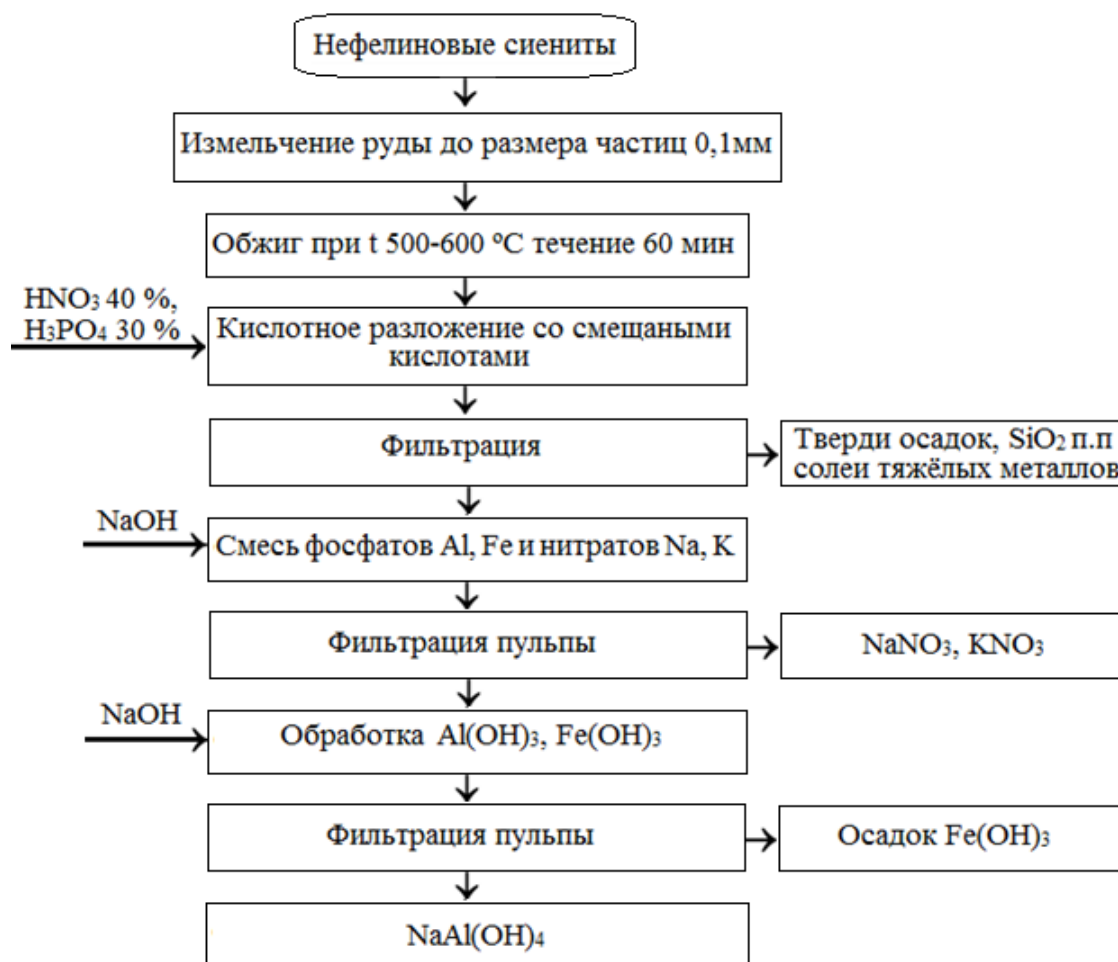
Нефелиновые сиениты

Измельчение руды до размера частиц 0,1мм

Обжиг при t 500-600 ºC течение 60 мин

$HNO_3$ 40 %, $H_3PO_4$ 30 %

Кислотное разложение со смещаными кислотами

Фильтрация

Тверди осадок, $SiO_2$ п.п солеи тяжёлых металлов

NaOH

Смесь фосфатов Al, Fe и нитратов Na, K

Фильтрация пульпы

$NaNO_3$, $KNO_3$

NaOH

Обработка $Al(OH)_3$, $Fe(OH)_3$

Фильтрация пульпы

Осадок $Fe(OH)_3$

$NaAl(OH)_4$